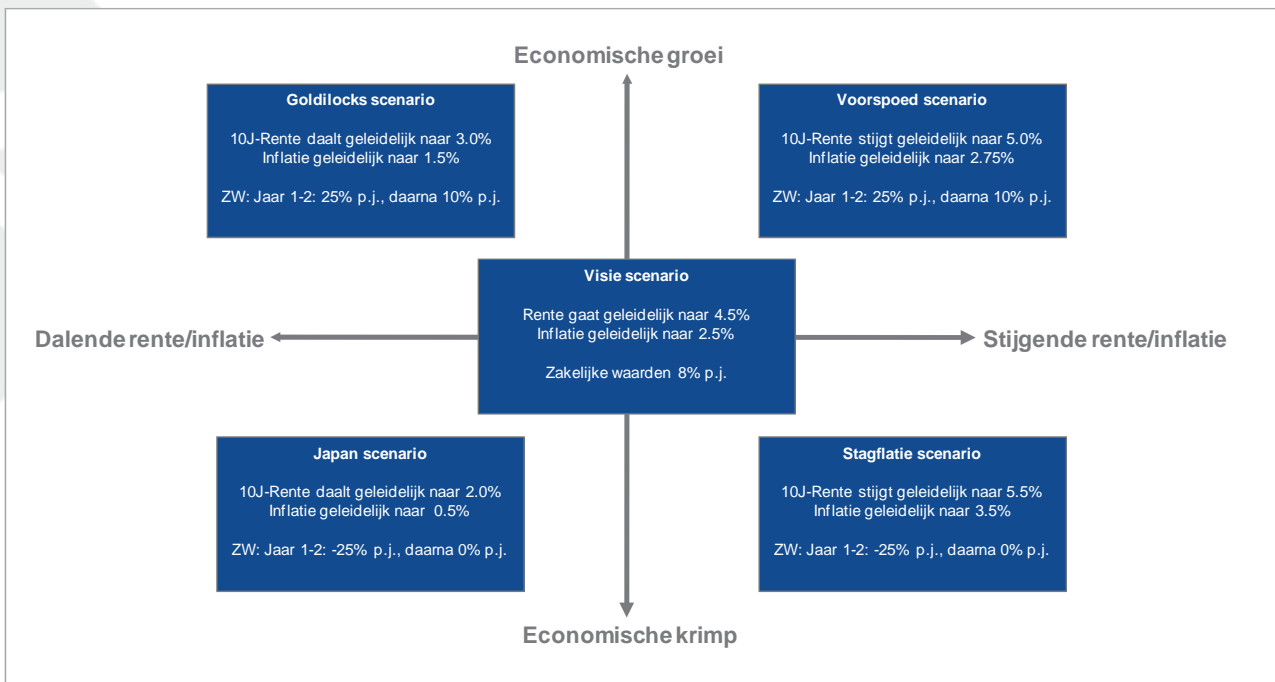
Economische groei

Goldilocks scenario

10J-Rente daalt geleidelijk naar 3.0%
Inflatie geleidelijk naar 1.5%

ZW: Jaar 1-2: 25% p.j., daarna 10% p.j.

Voorspoed scenario

10J-Rente stijgt geleidelijk naar 5.0%
Inflatie geleidelijk naar 2.75%

ZW: Jaar 1-2: 25% p.j., daarna 10% p.j.

Dalende rente/inflatie

Visie scenario

Rente gaat geleidelijk naar 4.5%
Inflatie geleidelijk naar 2.5%

Zakelijke waarden 8% p.j.

Stijgende rente/inflatie

Japan scenario

10J-Rente daalt geleidelijk naar 2.0%
Inflatie geleidelijk naar 0.5%

ZW: Jaar 1-2: -25% p.j., daarna 0% p.j.

Stagflatie scenario

10J-Rente stijgt geleidelijk naar 5.5%
Inflatie geleidelijk naar 3.5%

ZW: Jaar 1-2: -25% p.j., daarna 0% p.j.

Economische krimp